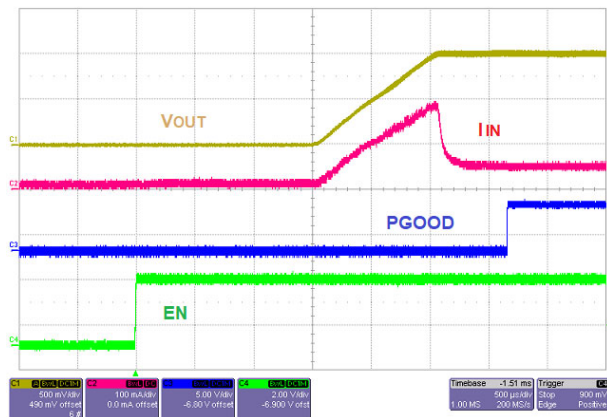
VOUT

IIN

PGOOD

EN

C1
C2
C3
C4

C1 BwL DC1M
500 mV/div
490 mV offset

C2 BwL
100 mA/div
0.0 mA offset

C3 BwL DC1M
5.00 V/div
-6.80 V offset

C4 BwL DC1M
2.00 V/div
-6.900 V offset

Timebase -1.51 ms
500 µs/div
1.00 MS 200 MS/s

Trigger
Stop 900 mV
Edge Positive